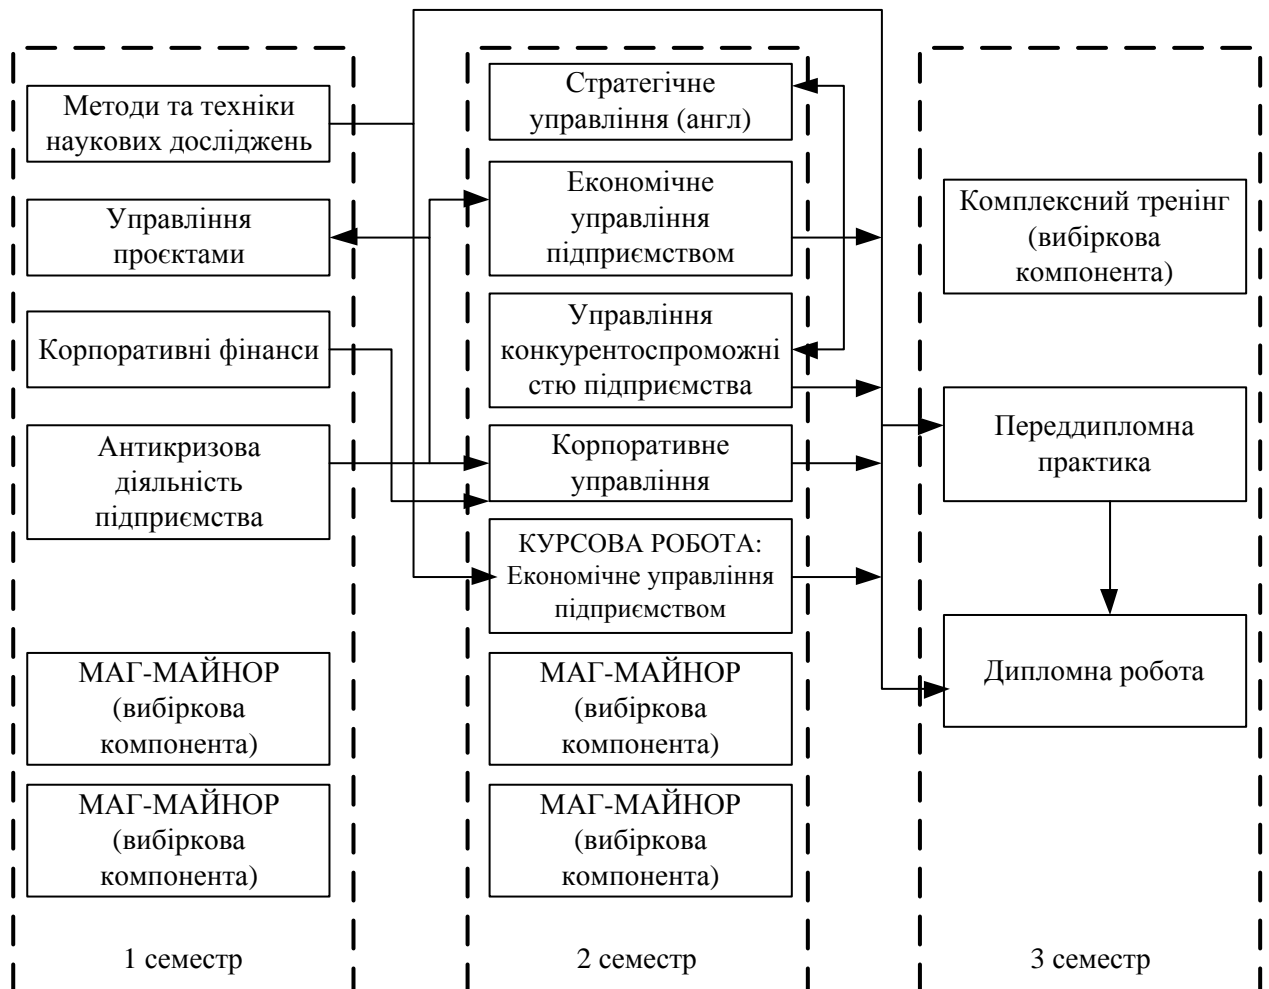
Методи та техніки наукових досліджень

Управління проєктами

Корпоративні фінанси

Антикризова діяльність підприємства

МАГ-МАЙНОР (вибіркова компонента)

МАГ-МАЙНОР (вибіркова компонента)

1 семестр

Стратегічне управління (англ)

Економічне управління підприємством

Управління конкурентоспроможністю підприємства

Корпоративне управління

КУРСОВА РОБОТА: Економічне управління підприємством

МАГ-МАЙНОР (вибіркова компонента)

МАГ-МАЙНОР (вибіркова компонента)

2 семестр

Комплексний тренінг (вибіркова компонента)

Переддипломна практика

Дипломна робота

3 семестр